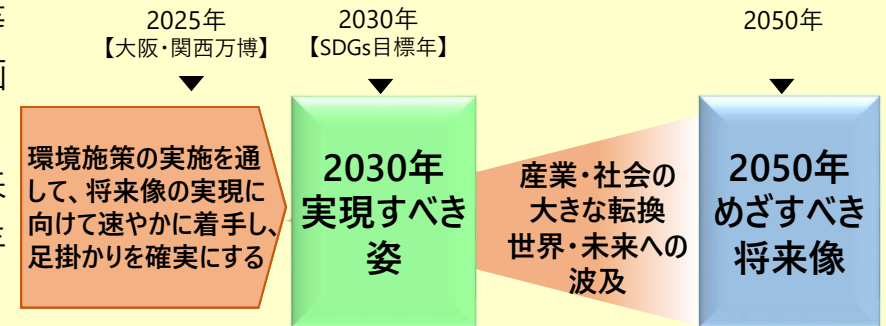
2025年
【大阪・関西万博】

2030年
【SDGs目標年】

2050年

環境施策の実施を通して、将来像の実現に向けて速やかに着手し、足掛かりを確実にする

2030年
実現すべき姿

産業・社会の大きな転換
世界・未来への波及

2050年
めざすべき将来像